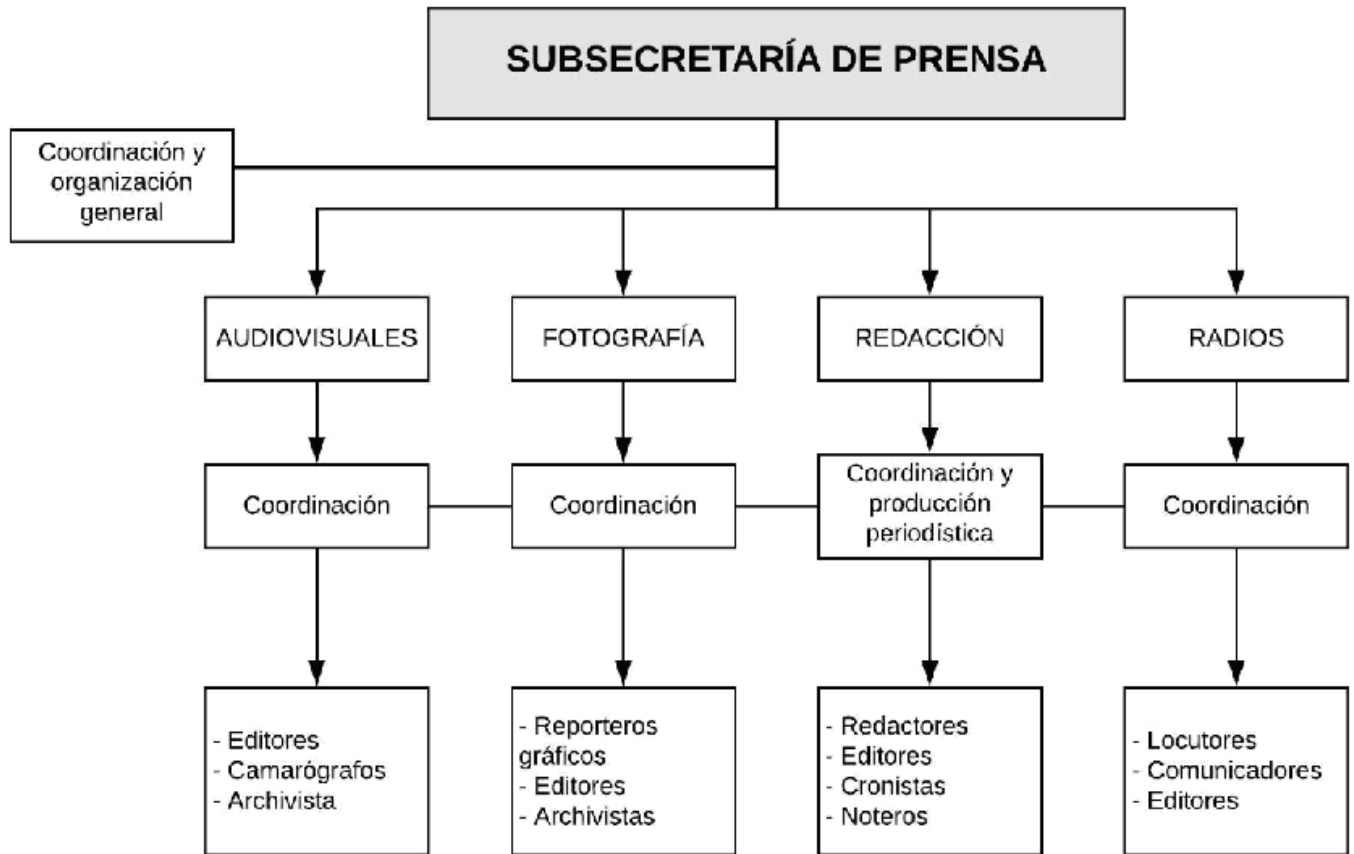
SUBSECRETARÍA DE PRENSA

Coordinación y organización general

AUDIOVISUALES

FOTOGRAFÍA

REDACCIÓN

RADIOS

Coordinación

Coordinación

Coordinación y producción periodística

Coordinación

- Editores
- Camarógrafos
- Archivista

- Reporteros gráficos
- Editores
- Archivistas

- Redactores
- Editores
- Cronistas
- Noteros

- Locutores
- Comunicadores
- Editores